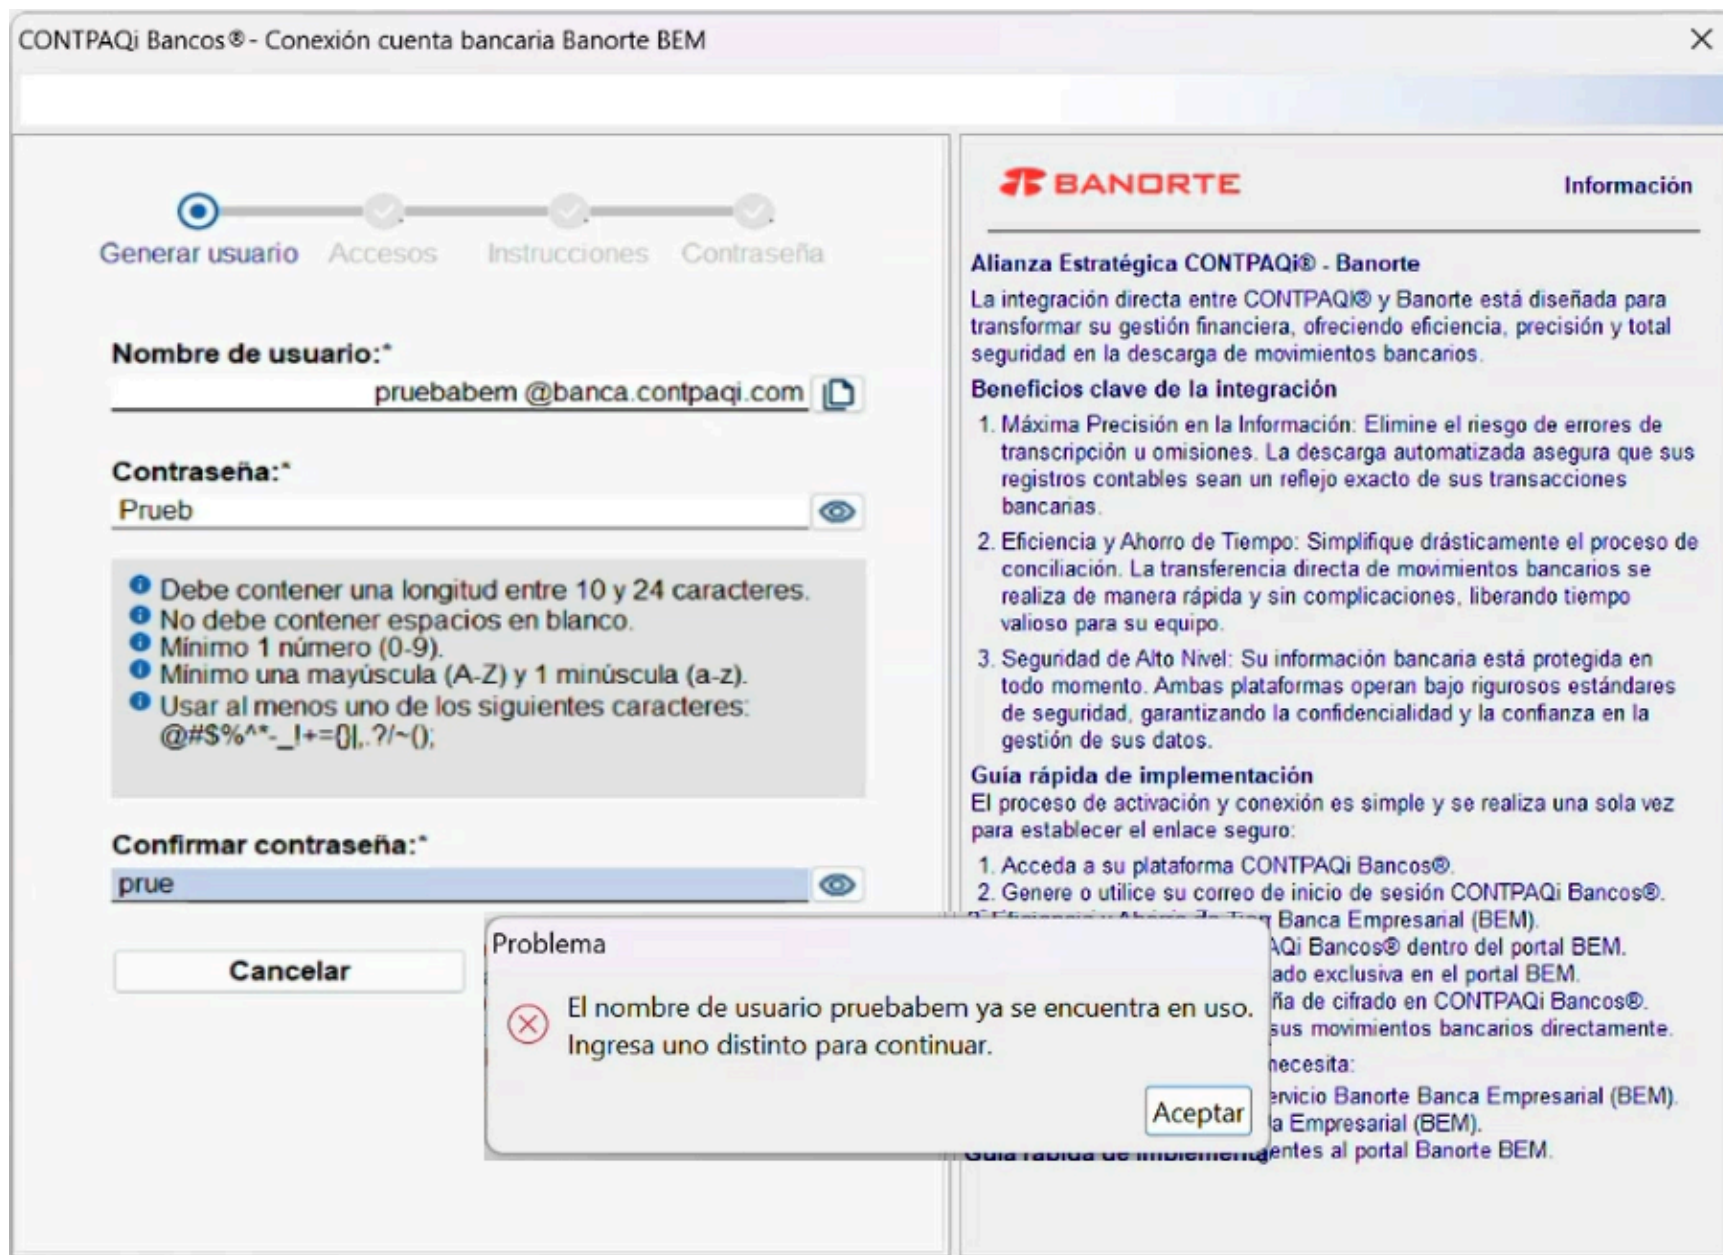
CONTPAQi Bancos® - Conexión cuenta bancaria Banorte BEM

Generar usuario Accesos Instrucciones Contraseña

Nombre de usuario:*
pruebabem @banca.contpaqi.com

Contraseña:*
Prueb

Debe contener una longitud entre 10 y 24 caracteres.
No debe contener espacios en blanco.
Mínimo 1 número (0-9).
Mínimo una mayúscula (A-Z) y 1 minúscula (a-z).
Usar al menos uno de los siguientes caracteres: @#$%^*-_!+={}|,.?/~();

Confirmar contraseña:*
prue

Cancelar

BANORTE Información

Alianza Estratégica CONTPAQi® - Banorte
La integración directa entre CONTPAQi® y Banorte está diseñada para transformar su gestión financiera, ofreciendo eficiencia, precisión y total seguridad en la descarga de movimientos bancarios.

Beneficios clave de la integración
1. Máxima Precisión en la Información: Elimine el riesgo de errores de transcripción u omisiones. La descarga automatizada asegura que sus registros contables sean un reflejo exacto de sus transacciones bancarias.
2. Eficiencia y Ahorro de Tiempo: Simplifique drásticamente el proceso de conciliación. La transferencia directa de movimientos bancarios se realiza de manera rápida y sin complicaciones, liberando tiempo valioso para su equipo.
3. Seguridad de Alto Nivel: Su información bancaria está protegida en todo momento. Ambas plataformas operan bajo rigurosos estándares de seguridad, garantizando la confidencialidad y la confianza en la gestión de sus datos.

Guía rápida de implementación
El proceso de activación y conexión es simple y se realiza una sola vez para establecer el enlace seguro:
1. Acceda a su plataforma CONTPAQi Bancos®.
2. Genere o utilice su correo de inicio de sesión CONTPAQi Bancos®.
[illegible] Banca Empresarial (BEM).
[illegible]AQi Bancos® dentro del portal BEM.
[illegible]ado exclusiva en el portal BEM.
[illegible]ña de cifrado en CONTPAQi Bancos®.
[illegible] sus movimientos bancarios directamente.
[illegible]necesita:
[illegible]rvicio Banorte Banca Empresarial (BEM).
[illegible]a Empresarial (BEM).
Guía rápida de implementa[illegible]entes al portal Banorte BEM.

Problema
El nombre de usuario pruebabem ya se encuentra en uso. Ingresa uno distinto para continuar.
Aceptar